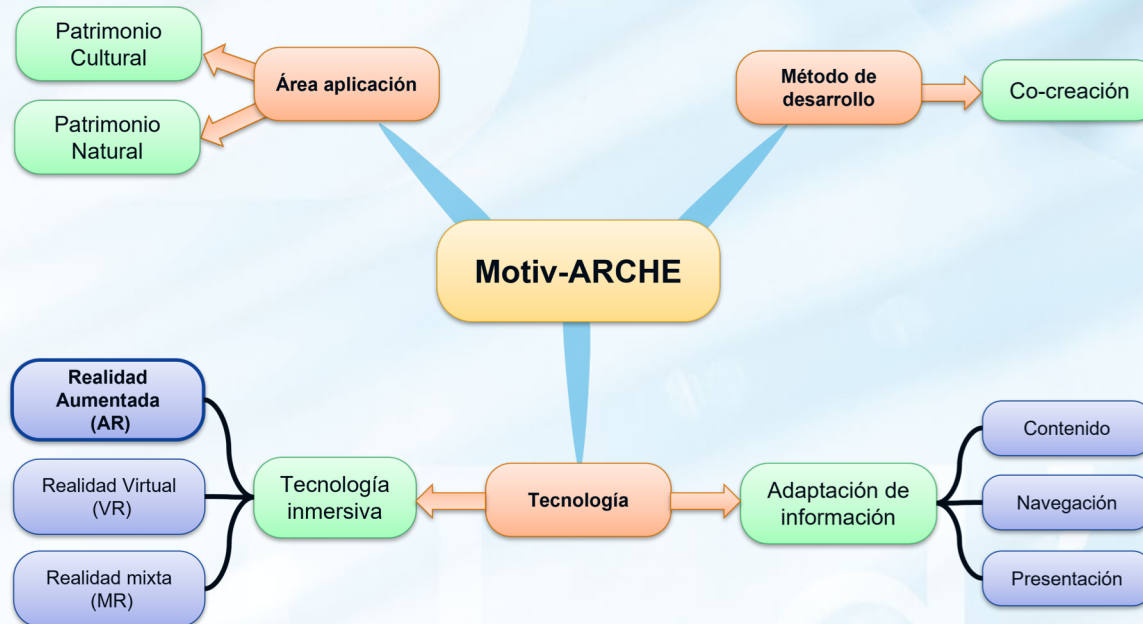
Motiv-ARCHE

Área aplicación

Patrimonio Cultural

Patrimonio Natural

Método de desarrollo

Co-creación

Tecnología

Tecnología inmersiva

Realidad Aumentada (AR)

Realidad Virtual (VR)

Realidad mixta (MR)

Adaptación de información

Contenido

Navegación

Presentación